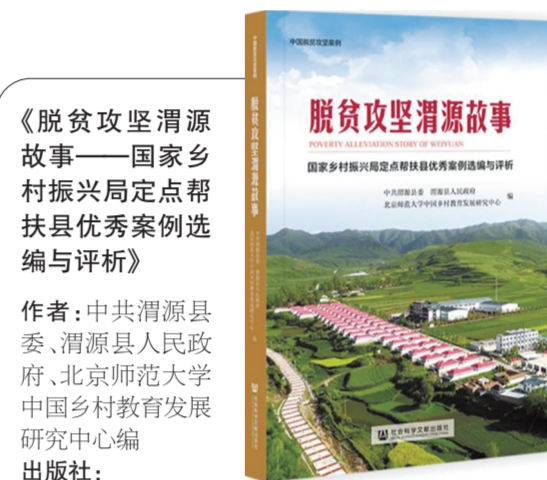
《脱贫攻坚渭源故事——国家乡村振兴局定点帮扶县优秀案例选编与评析》

作者：中共渭源县委、渭源县人民政府、北京师范大学中国乡村教育发展研究中心编

出版社：

中国脱贫攻坚案例

脱贫攻坚渭源故事

POVERTY ALLEVIATION STORY OF WEIYUAN

国家乡村振兴局定点帮扶县优秀案例选编与评析

中共渭源县委　渭源县人民政府
北京师范大学中国乡村教育发展研究中心　编

社会科学文献出版社

脱贫攻坚渭源故事